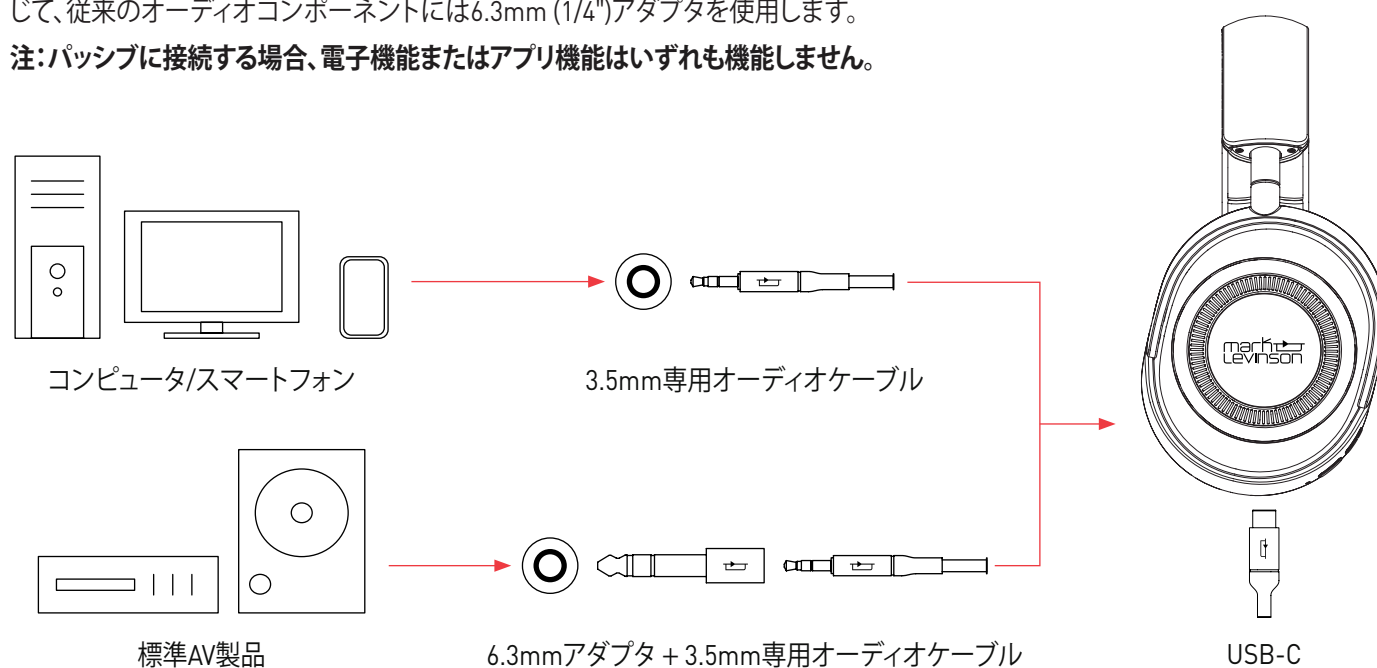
じて、従来のオーディオコンポーネントには6.3mm (1/4")アダプタを使用します。

注：パッシブに接続する場合、電子機能またはアプリ機能はいずれも機能しません。

mark Levinson

コンピュータ/スマートフォン

3.5mm専用オーディオケーブル

標準AV製品

6.3mmアダプタ + 3.5mm専用オーディオケーブル

USB-C